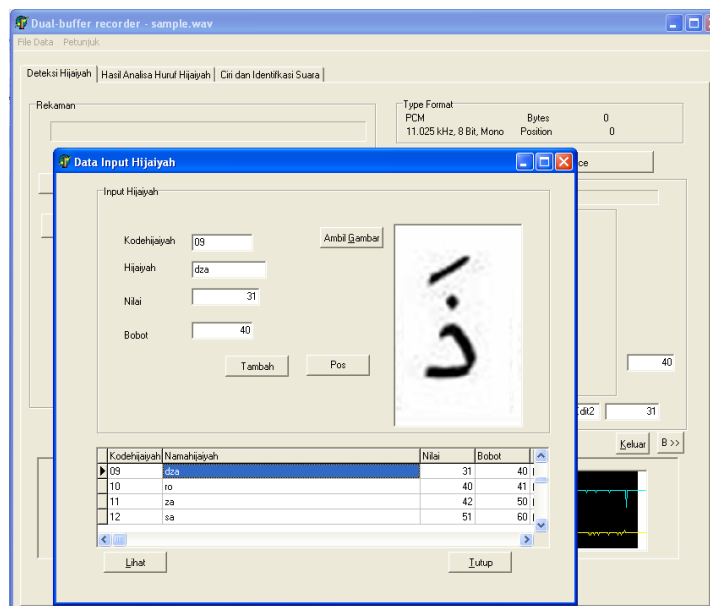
Dual-buffer recorder - sample.wav

File Data Petunjuk

Deteksi Hijaiyah | Hasil Analisa Huruf Hijaiyah | Ciri dan Identifikasi Suara

Rekaman

Type Format
PCM
11.025 kHz, 8 Bit, Mono
Bytes 0
Position 0

ce

40

Edit2 31

Keluar B >>

Data Input Hijaiyah

Input Hijaiyah

Kodehijaiyah 09
Hijaiyah dza
Nilai 31
Bobot 40

Ambil Gambar

Tambah Pos

ذ

| Kodehijaiyah | Namahijaiyah | Nilai | Bobot |
|---|---|---|---|
| 09 | dza | 31 | 40 |
| 10 | ro | 40 | 41 |
| 11 | za | 42 | 50 |
| 12 | sa | 51 | 60 |

Lihat Tutup